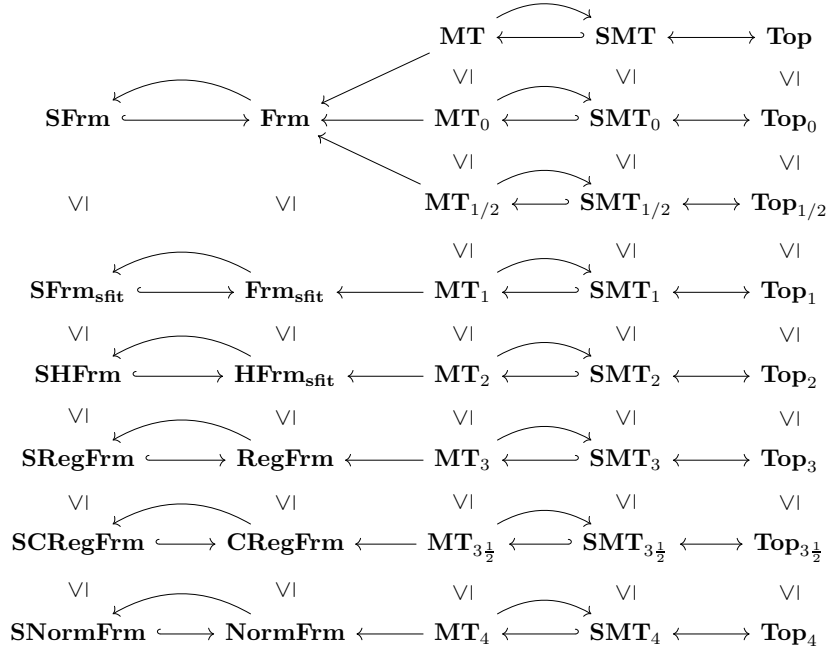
$\mathbf{MT} \longleftrightarrow \mathbf{SMT} \longleftrightarrow \mathbf{Top}$

$\vee\!|$ $\vee\!|$ $\vee\!|$

$\mathbf{SFrm} \hookrightarrow \mathbf{Frm} \longleftarrow \mathbf{MT}_0 \longleftrightarrow \mathbf{SMT}_0 \longleftrightarrow \mathbf{Top}_0$

$\vee\!|$ $\vee\!|$ $\vee\!|$

$\vee\!|$ $\vee\!|$ $\mathbf{MT}_{1/2} \longleftrightarrow \mathbf{SMT}_{1/2} \longleftrightarrow \mathbf{Top}_{1/2}$

$\vee\!|$ $\vee\!|$ $\vee\!|$

$\mathbf{SFrm_{sfit}} \hookrightarrow \mathbf{Frm_{sfit}} \longleftarrow \mathbf{MT}_1 \longleftrightarrow \mathbf{SMT}_1 \longleftrightarrow \mathbf{Top}_1$

$\vee\!|$ $\vee\!|$ $\vee\!|$ $\vee\!|$ $\vee\!|$

$\mathbf{SHFrm} \hookrightarrow \mathbf{HFrm_{sfit}} \longleftarrow \mathbf{MT}_2 \longleftrightarrow \mathbf{SMT}_2 \longleftrightarrow \mathbf{Top}_2$

$\vee\!|$ $\vee\!|$ $\vee\!|$ $\vee\!|$ $\vee\!|$

$\mathbf{SRegFrm} \hookrightarrow \mathbf{RegFrm} \longleftarrow \mathbf{MT}_3 \longleftrightarrow \mathbf{SMT}_3 \longleftrightarrow \mathbf{Top}_3$

$\vee\!|$ $\vee\!|$ $\vee\!|$ $\vee\!|$ $\vee\!|$

$\mathbf{SCRegFrm} \hookrightarrow \mathbf{CRegFrm} \longleftarrow \mathbf{MT}_{3\frac{1}{2}} \longleftrightarrow \mathbf{SMT}_{3\frac{1}{2}} \longleftrightarrow \mathbf{Top}_{3\frac{1}{2}}$

$\vee\!|$ $\vee\!|$ $\vee\!|$ $\vee\!|$ $\vee\!|$

$\mathbf{SNormFrm} \hookrightarrow \mathbf{NormFrm} \longleftarrow \mathbf{MT}_4 \longleftrightarrow \mathbf{SMT}_4 \longleftrightarrow \mathbf{Top}_4$